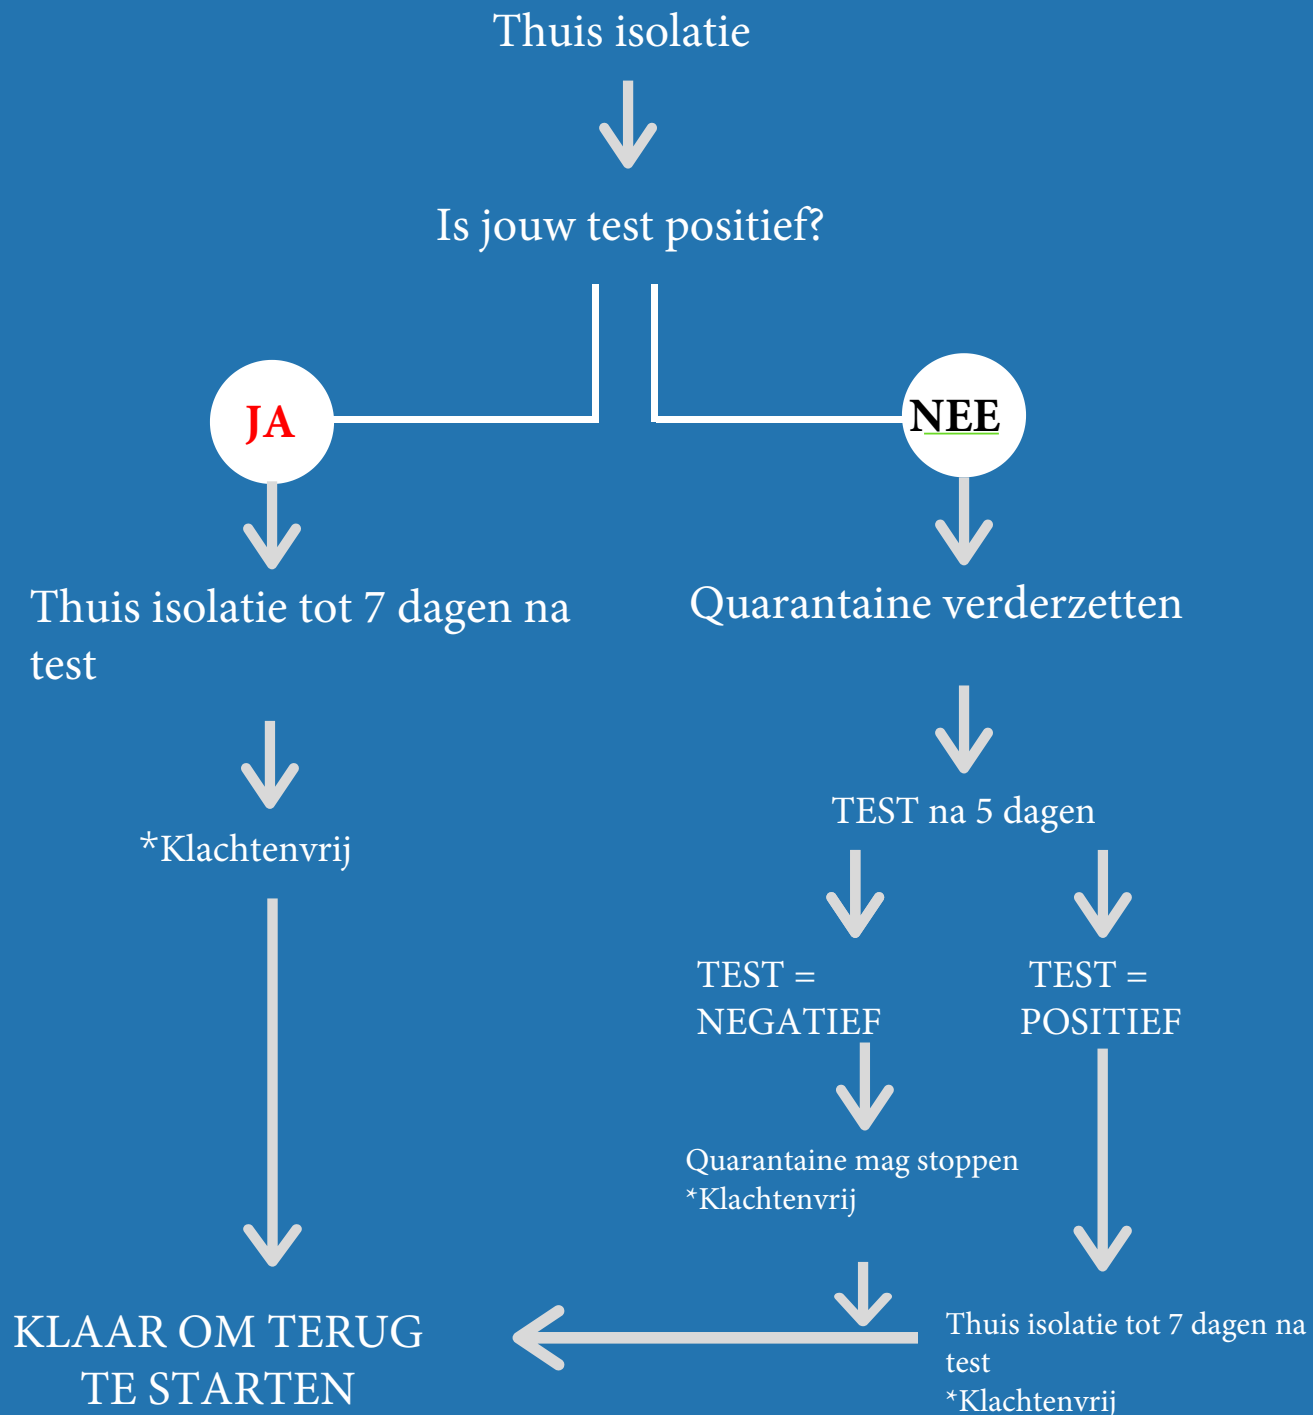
Thuis isolatie

Is jouw test positief?

JA

NEE

Thuis isolatie tot 7 dagen na test

*Klachtenvrij

Quarantaine verderzetten

TEST na 5 dagen

TEST = NEGATIEF

TEST = POSITIEF

Quarantaine mag stoppen
*Klachtenvrij

KLAAR OM TERUG TE STARTEN

Thuis isolatie tot 7 dagen na test
*Klachtenvrij